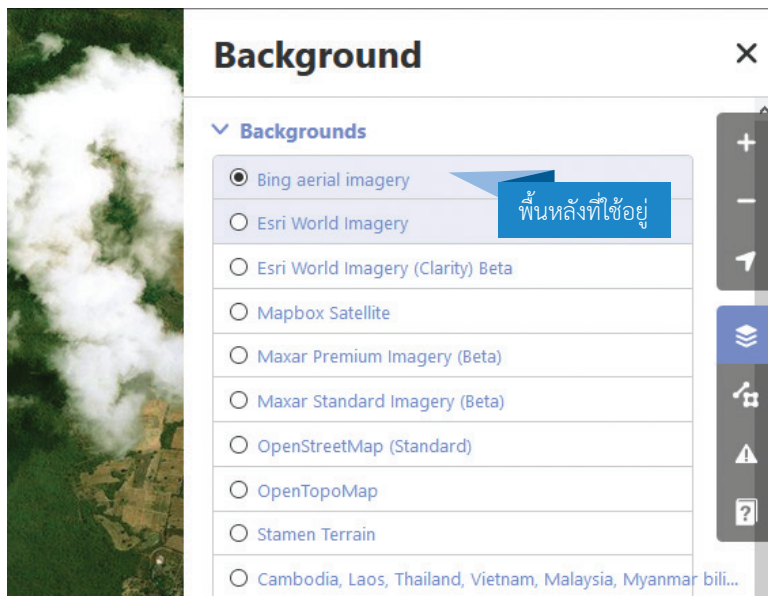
Background ×

Backgrounds

Bing aerial imagery

พื้นหลังที่ใช้อยู่

Esri World Imagery

Esri World Imagery (Clarity) Beta

Mapbox Satellite

Maxar Premium Imagery (Beta)

Maxar Standard Imagery (Beta)

OpenStreetMap (Standard)

OpenTopoMap

Stamen Terrain

Cambodia, Laos, Thailand, Vietnam, Malaysia, Myanmar bili...

+
−
?